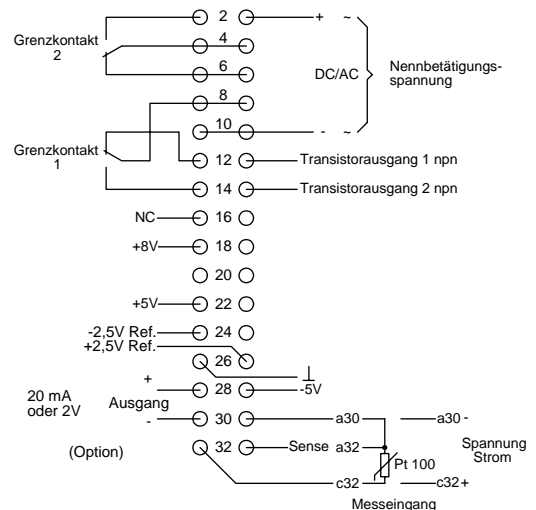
2
+ ~
Grenzkontakt 2
4
6
DC/AC
Nennbetätigungsspannung
8
10
- ~
Grenzkontakt 1
12
Transistorausgang 1 npn
14
Transistorausgang 2 npn
NC
16
+8V
18
20
+5V
22
-2,5V Ref.
24
+2,5V Ref.
26
+
28
-5V
20 mA oder 2V
Ausgang
-
30
a30
a30 -
(Option)
32
Sense
a32
Spannung Strom
Pt 100
c32
c32 +
Messeingang